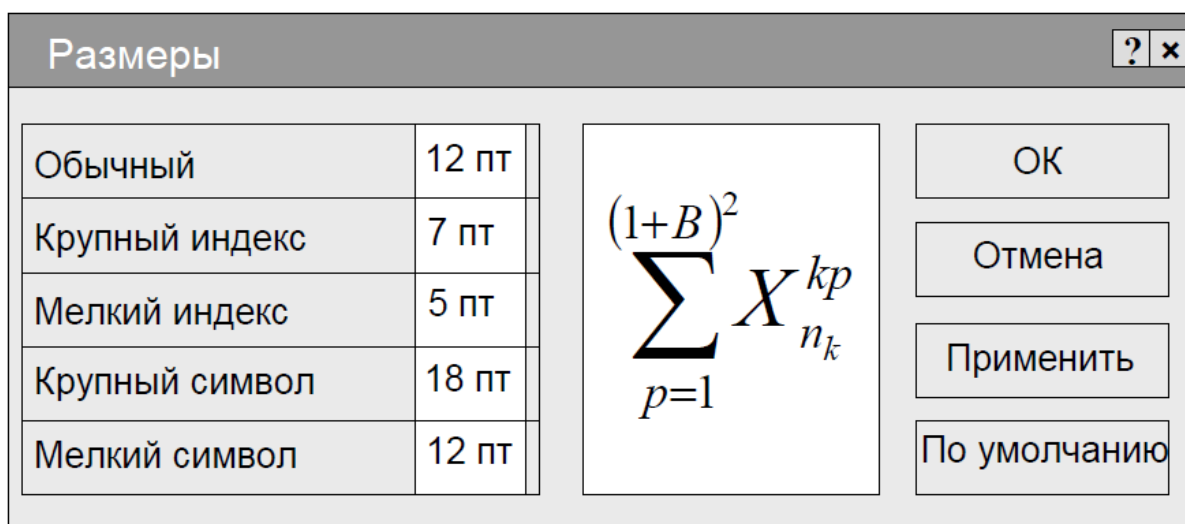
Размеры

? ×

| Обычный | 12 пт |
|---|---|
| Крупный индекс | 7 пт |
| Мелкий индекс | 5 пт |
| Крупный символ | 18 пт |
| Мелкий символ | 12 пт |

$\sum_{p=1}^{(1+B)^2} X_{n_k}^{kp}$

ОК

Отмена

Применить

По умолчанию